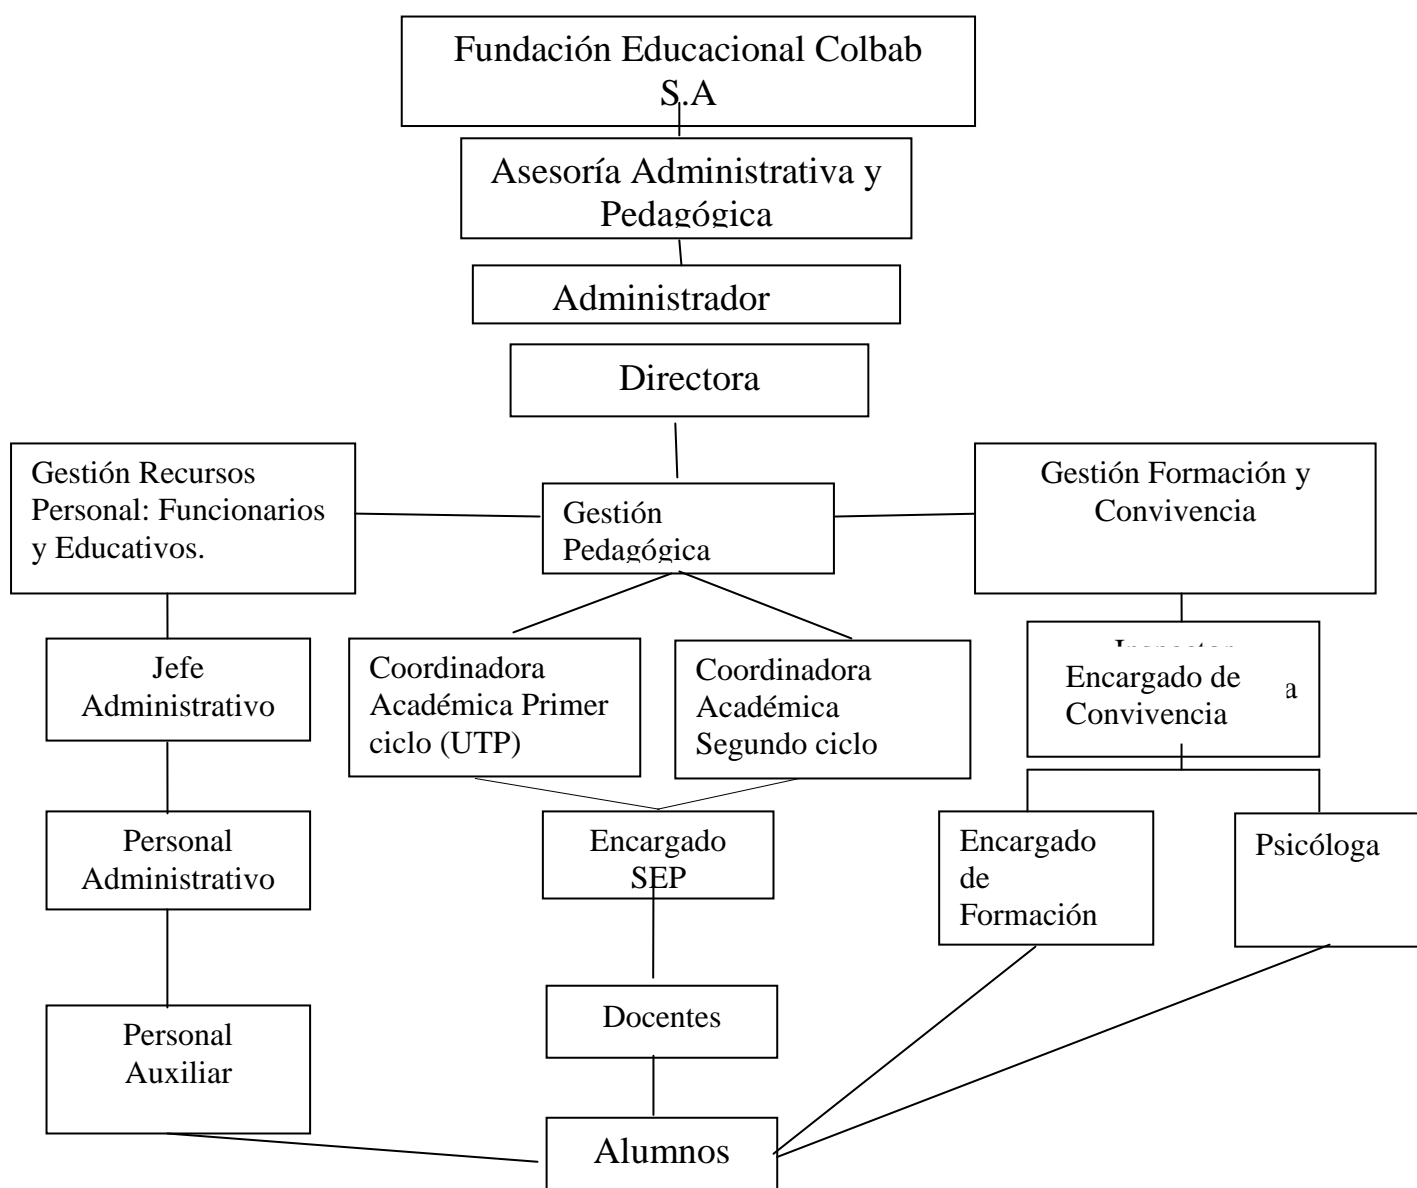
Fundación Educacional Colbab S.A

Asesoría Administrativa y Pedagógica

Administrador

Directora

Gestión Recursos Personal: Funcionarios y Educativos.

Gestión Pedagógica

Gestión Formación y Convivencia

Jefe Administrativo

Coordinadora Académica Primer ciclo (UTP)

Coordinadora Académica Segundo ciclo

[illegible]

Encargado de Convivencia

a

Personal Administrativo

Encargado SEP

Encargado de Formación

Psicóloga

Docentes

Personal Auxiliar

Alumnos